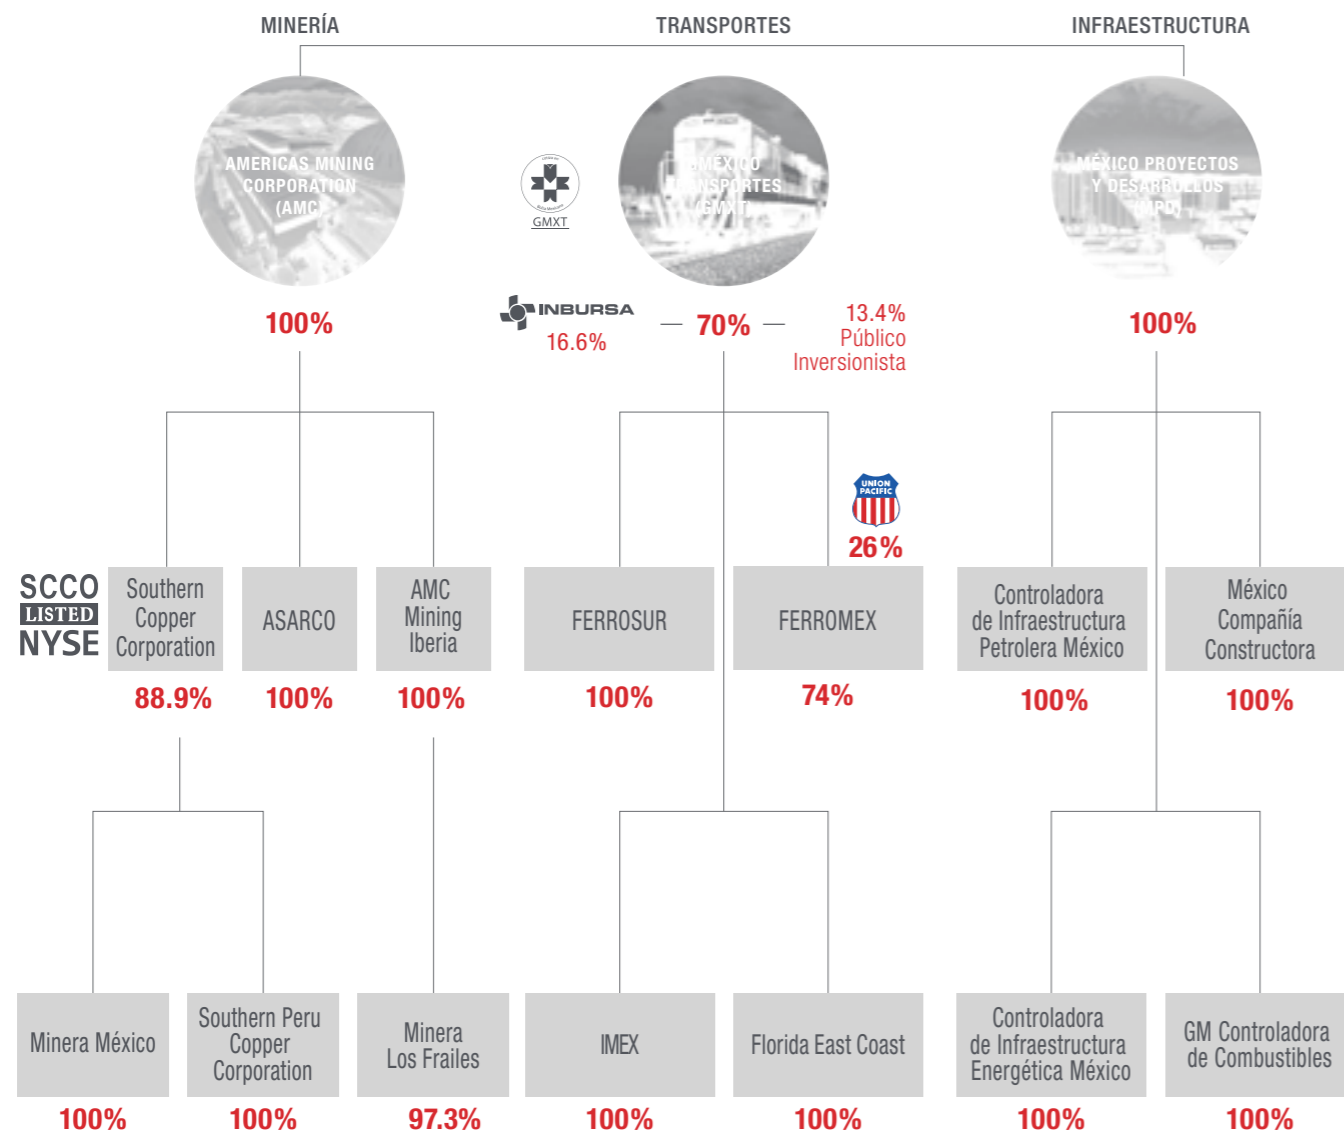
MINERÍA

TRANSPORTES

INFRAESTRUCTURA

AMERICAS MINING CORPORATION (AMC)

GMXT

GMÉXICO TRANSPORTES (GMXT)

MÉXICO PROYECTOS Y DESARROLLOS (MPD)

100%

INBURSA
16.6%

70%

13.4%
Público Inversionista

100%

UNION PACIFIC
26%

SCCO
LISTED
NYSE

Southern Copper Corporation

ASARCO

AMC Mining Iberia

FERROSUR

FERROMEX

Controladora de Infraestructura Petrolera México

México Compañía Constructora

88.9%

100%

100%

100%

74%

100%

100%

Minera México

Southern Peru Copper Corporation

Minera Los Frailes

IMEX

Florida East Coast

Controladora de Infraestructura Energética México

GM Controladora de Combustibles

100%

100%

97.3%

100%

100%

100%

100%